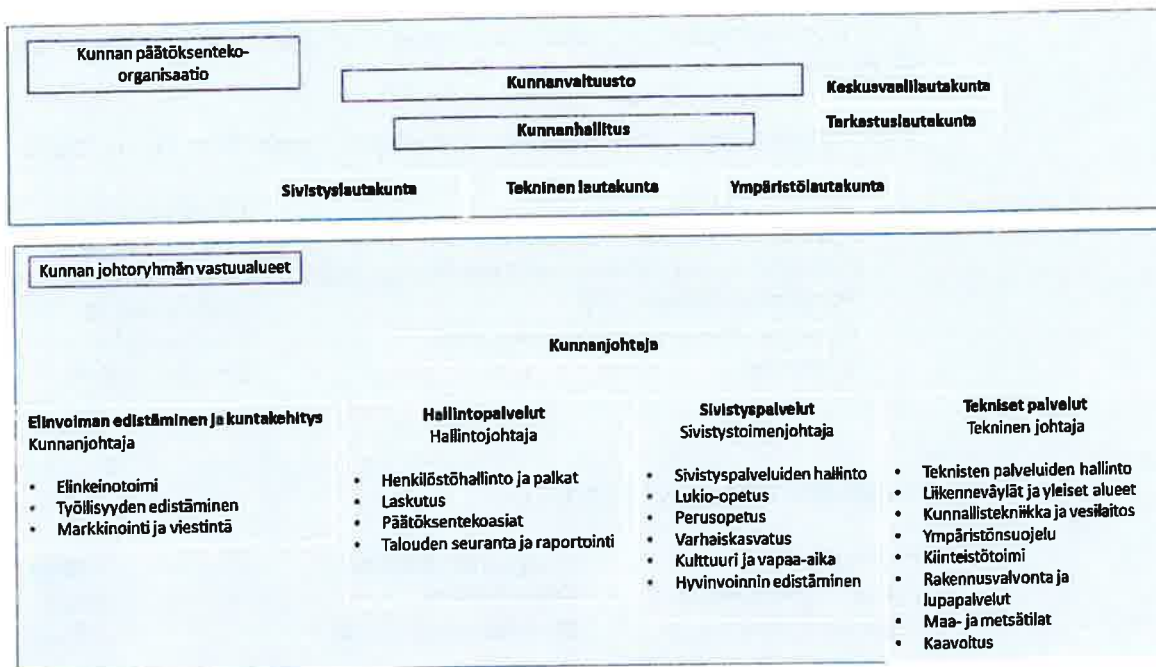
Kunnan päätöksenteko-organisaatio

Kunnanvaltuusto

Keskusvaalilautakunta

Kunnanhallitus

Tarkastuslautakunta

Sivistyslautakunta

Tekninen lautakunta

Ympäristölautakunta

Kunnan johtoryhmän vastuualueet

Kunnanjohtaja

Elinvoiman edistäminen ja kuntakehitys
Kunnanjohtaja

- Elinkeinotoimi
- Työllisyyden edistäminen
- Markkinointi ja viestintä

Hallintopalvelut
Hallintojohtaja

- Henkilöstöhallinto ja palkat
- Laskutus
- Päätöksentekoasiat
- Talouden seuranta ja raportointi

Sivistyspalvelut
Sivistystoimenjohtaja

- Sivistyspalveluiden hallinto
- Lukio-opetus
- Perusopetus
- Varhaiskasvatus
- Kulttuuri ja vapaa-aika
- Hyvinvoinnin edistäminen

Tekniset palvelut
Tekninen johtaja

- Teknisten palveluiden hallinto
- Liikenneväylät ja yleiset alueet
- Kunnallistekniikka ja vesilaitos
- Ympäristönsuojelu
- Kiinteistötoimi
- Rakennusvalvonta ja lupapalvelut
- Maa- ja metsätilat
- Kaavoitus